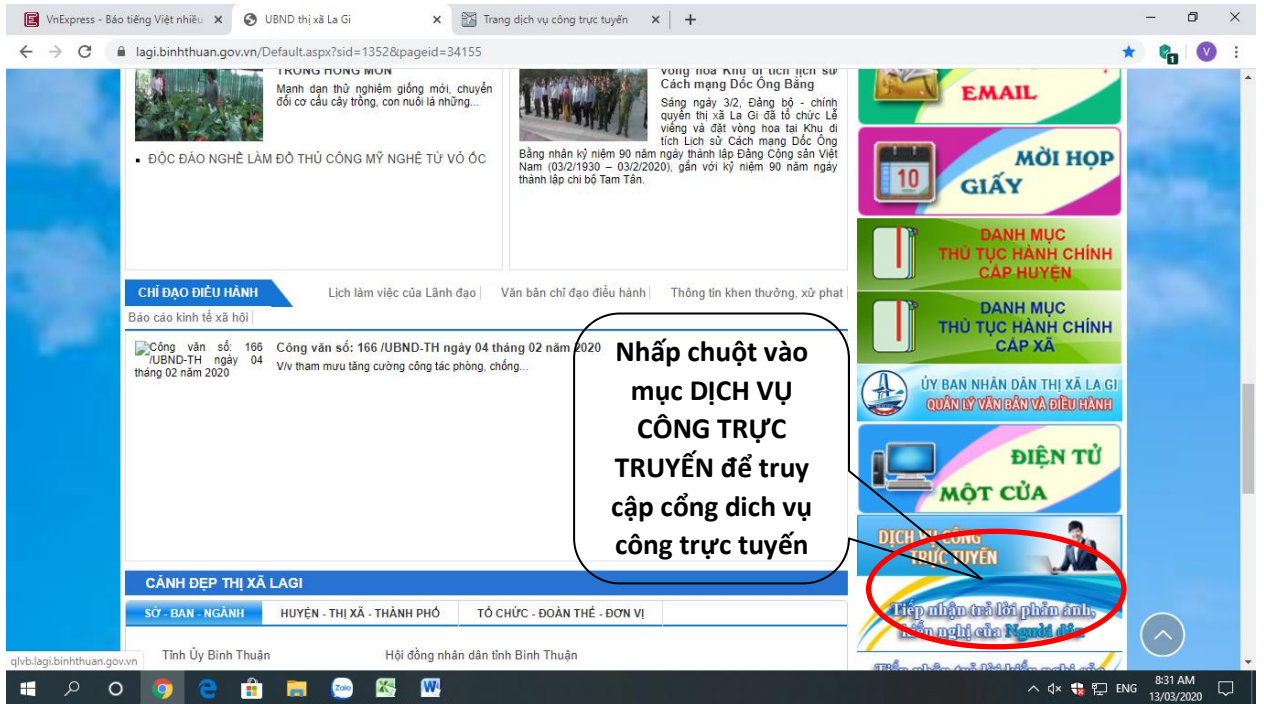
VnExpress - Báo tiếng Việt nhiều ×
UBND thị xã La Gi ×
Trang dịch vụ công trực tuyến ×
+

lagi.binhthuan.gov.vn/Default.aspx?sid=1352&pageid=34155

TRỒNG HỒNG MÔN
Mạnh dạn thử nghiệm giống mới, chuyển đổi cơ cấu cây trồng, con nuôi là những...

▪ ĐỘC ĐÁO NGHỀ LÀM ĐỒ THỦ CÔNG MỸ NGHỆ TỪ VỎ ỐC

vòng hoa Khu di tích lịch sử Cách mạng Dốc Ông Bằng
Sáng ngày 3/2, Đảng bộ - chính quyền thị xã La Gi đã tổ chức Lễ viếng và đặt vòng hoa tại Khu di tích Lịch sử Cách mạng Dốc Ông Bằng nhân kỷ niệm 90 năm ngày thành lập Đảng Cộng sản Việt Nam (03/2/1930 – 03/2/2020), gắn với kỷ niệm 90 năm ngày thành lập chi bộ Tam Tân.

EMAIL
MỜI HỌP GIẤY
10
DANH MỤC THỦ TỤC HÀNH CHÍNH CẤP HUYỆN
DANH MỤC THỦ TỤC HÀNH CHÍNH CẤP XÃ
ỦY BAN NHÂN DÂN THỊ XÃ LA GI
QUẢN LÝ VĂN BẢN VÀ ĐIỀU HÀNH
ĐIỆN TỬ MỘT CỬA
DỊCH VỤ CÔNG TRỰC TUYẾN
Tiếp nhận trả lời phản ánh, kiến nghị của Người dân
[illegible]

CHỈ ĐẠO ĐIỀU HÀNH | Lịch làm việc của Lãnh đạo | Văn bản chỉ đạo điều hành | Thông tin khen thưởng, xử phạt | Báo cáo kinh tế xã hội |

Công văn số: 166 /UBND-TH ngày 04 tháng 02 năm 2020
Công văn số: 166 /UBND-TH ngày 04 tháng 02 năm 2020
V/v tham mưu tăng cường công tác phòng, chống...

Nhấp chuột vào mục DỊCH VỤ CÔNG TRỰC TRUYẾN để truy cập cổng dich vụ công trực tuyến

CẢNH ĐẸP THỊ XÃ LAGI
SỞ - BAN - NGÀNH | HUYỆN - THỊ XÃ - THÀNH PHỐ | TỔ CHỨC - ĐOÀN THỂ - ĐƠN VỊ

Tỉnh Ủy Bình Thuận
Hội đồng nhân dân tỉnh Bình Thuận

qlvb.lagi.binhthuan.gov.vn

ENG 8:31 AM 13/03/2020